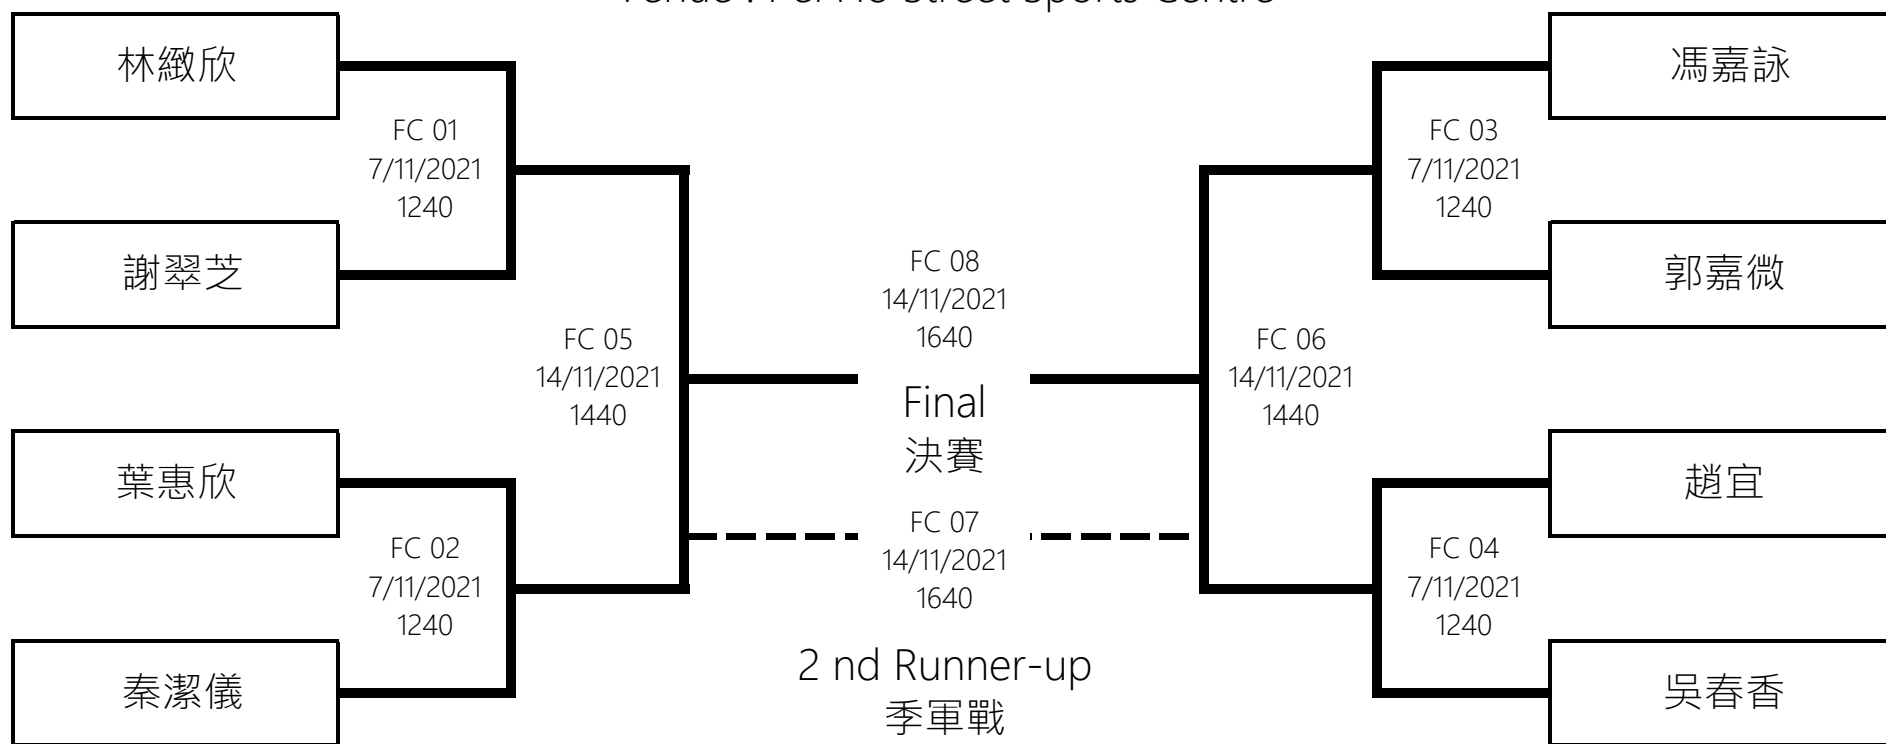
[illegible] Street Sports Centre

林緻欣

謝翠芝

FC 01
7/11/2021
1240

葉惠欣

秦潔儀

FC 02
7/11/2021
1240

FC 05
14/11/2021
1440

FC 08
14/11/2021
1640

Final
決賽

FC 07
14/11/2021
1640

2 nd Runner-up
季軍戰

FC 06
14/11/2021
1440

馮嘉詠

郭嘉微

FC 03
7/11/2021
1240

趙宜

吳春香

FC 04
7/11/2021
1240